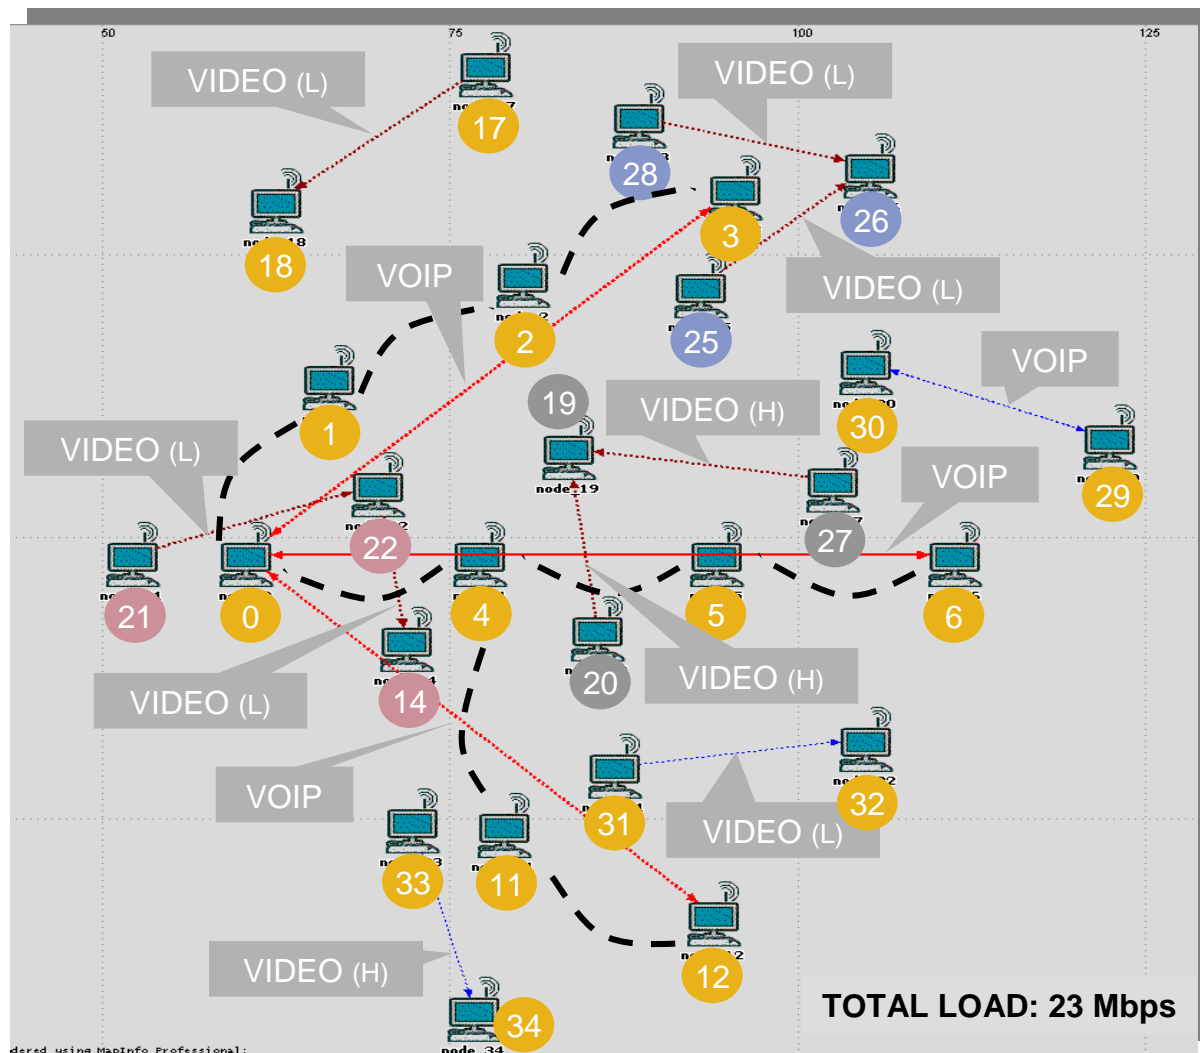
50
75
100
125

VIDEO (L)
17
VIDEO (L)
28
26
18
3
VOIP
2
25
VIDEO (L)
30
VOIP
1
19
VIDEO (H)
VIDEO (L)
node_19
29
27
VOIP
22
21
0
4
5
6
14
20
VIDEO (H)
VIDEO (L)
VOIP
32
31
VIDEO (L)
33
11
12
VIDEO (H)
34
node_34
TOTAL LOAD: 23 Mbps
dered using MapInfo Professional: